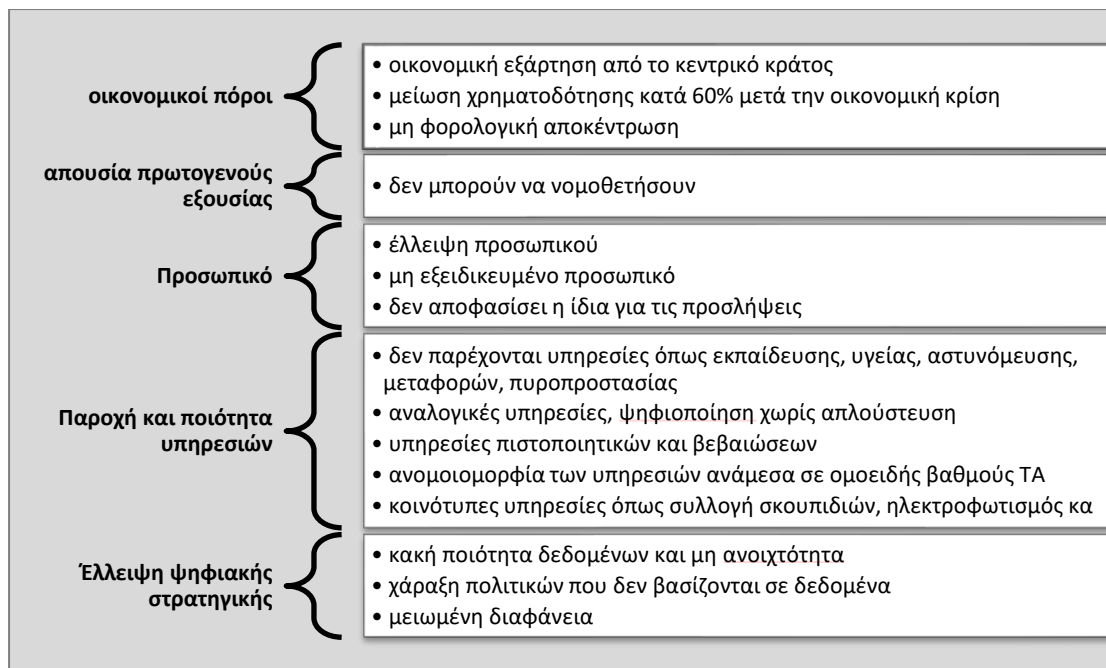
οικονομικοί πόροι

• οικονομική εξάρτηση από το κεντρικό κράτος
• μείωση χρηματοδότησης κατά 60% μετά την οικονομική κρίση
• μη φορολογική αποκέντρωση

απουσία πρωτογενούς εξουσίας

• δεν μπορούν να νομοθετήσουν

Προσωπικό

• έλλειψη προσωπικού
• μη εξειδικευμένο προσωπικό
• δεν αποφασίσει η ίδια για τις προσλήψεις

Παροχή και ποιότητα υπηρεσιών

• δεν παρέχονται υπηρεσίες όπως εκπαίδευσης, υγείας, αστυνόμευσης, μεταφορών, πυροπροστασίας
• αναλογικές υπηρεσίες, ψηφιοποίηση χωρίς απλούστευση
• υπηρεσίες πιστοποιητικών και βεβαιώσεων
• ανομοιομορφία των υπηρεσιών ανάμεσα σε ομοειδής βαθμούς ΤΑ
• κοινότυπες υπηρεσίες όπως συλλογή σκουπιδιών, ηλεκτροφωτισμός κα

Έλλειψη ψηφιακής στρατηγικής

• κακή ποιότητα δεδομένων και μη ανοιχτότητα
• χάραξη πολιτικών που δεν βασίζονται σε δεδομένα
• μειωμένη διαφάνεια